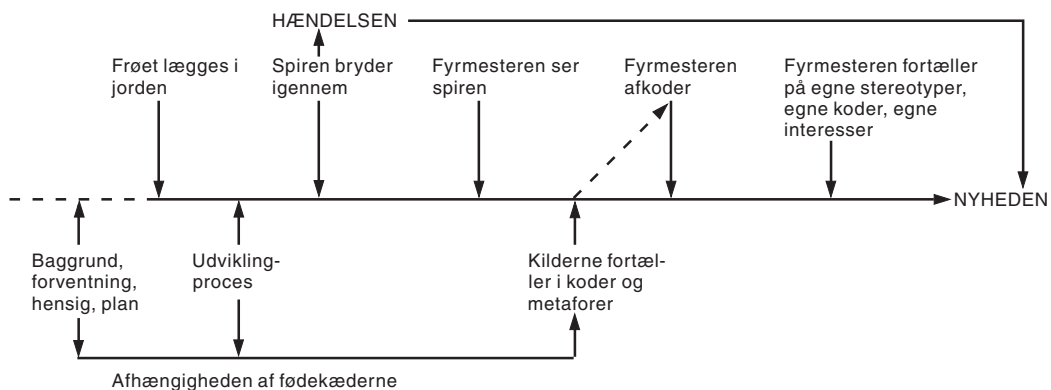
HÆNDELSEN

Frøet lægges i jorden

Spiren bryder igennem

Fyrmesteren ser spiren

Fyrmesteren afkoder

Fyrmesteren fortæller på egne stereotyper, egne koder, egne interesser

NYHEDEN

Baggrund, forventning, hensig, plan

Udvikling-proces

Kilderne fortæller i koder og metaforer

Afhængigheden af fødekæderne